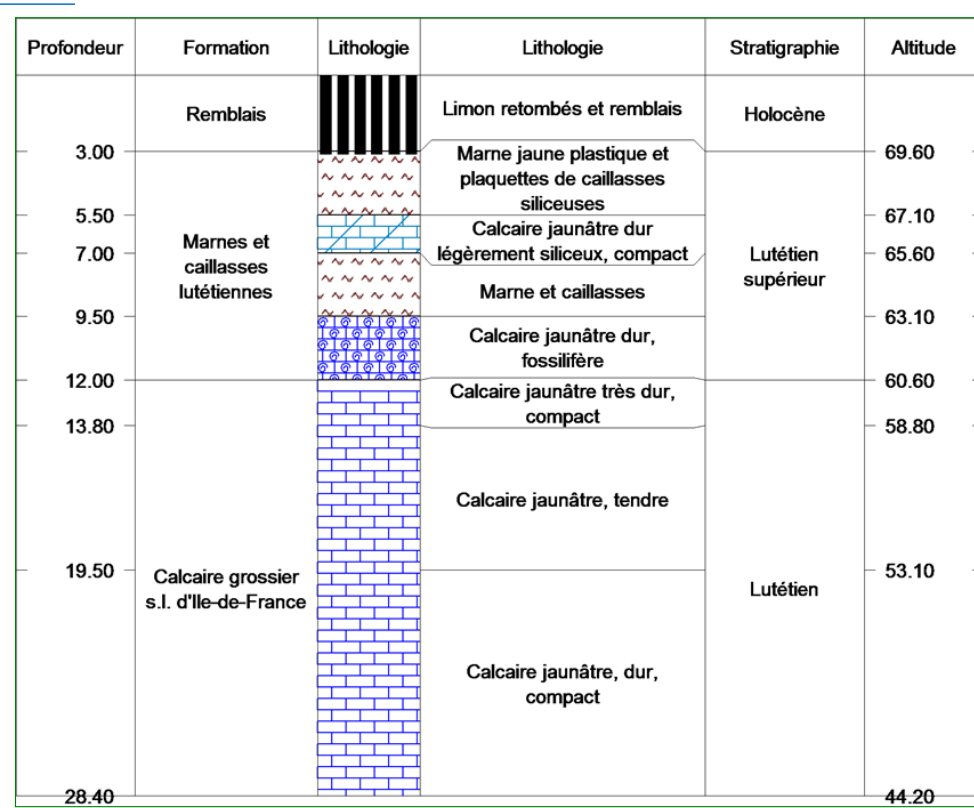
| Profondeur | Formation | Lithologie | Lithologie | Stratigraphie | Altitude |
|---|---|---|---|---|---|
| | Remblais | | Limon retombés et remblais | Holocène | |
| 3.00 | | | Marne jaune plastique et plaquettes de caillasses siliceuses | | 69.60 |
| 5.50 | Marnes et caillasses lutétiennes | | Calcaire jaunâtre dur légèrement siliceux, compact | Lutétien supérieur | 67.10 |
| 7.00 | | | Marne et caillasses | | 65.60 |
| 9.50 | | | Calcaire jaunâtre dur, fossilifère | | 63.10 |
| 12.00 | | | Calcaire jaunâtre très dur, compact | | 60.60 |
| 13.80 | | | Calcaire jaunâtre, tendre | | 58.80 |
| 19.50 | Calcaire grossier s.l. d'Ile-de-France | | Calcaire jaunâtre, dur, compact | Lutétien | 53.10 |
| 28.40 | | | | | 44.20 |